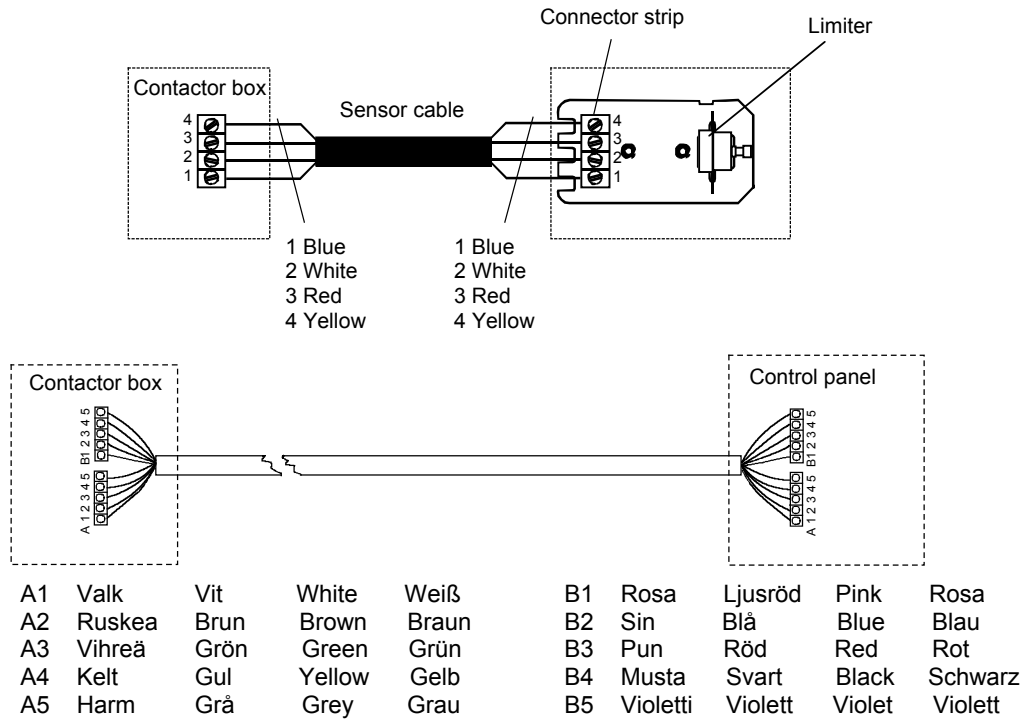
Connector strip

Limiter

Contactor box

Sensor cable

4
3
2
1

4
3
2
1

1 Blue
2 White
3 Red
4 Yellow

1 Blue
2 White
3 Red
4 Yellow

Contactor box

Control panel

B1 2 3 4 5
A 1 2 3 4 5

B1 2 3 4 5
A 1 2 3 4 5

| | | | | | | | | | |
|---|---|---|---|---|---|---|---|---|---|
| A1 | Valk | Vit | White | Weiß | B1 | Rosa | Ljusröd | Pink | Rosa |
| A2 | Ruskea | Brun | Brown | Braun | B2 | Sin | Blå | Blue | Blau |
| A3 | Vihreä | Grön | Green | Grün | B3 | Pun | Röd | Red | Rot |
| A4 | Kelt | Gul | Yellow | Gelb | B4 | Musta | Svart | Black | Schwarz |
| A5 | Harm | Grå | Grey | Grau | B5 | Violetti | Violett | Violet | Violett |